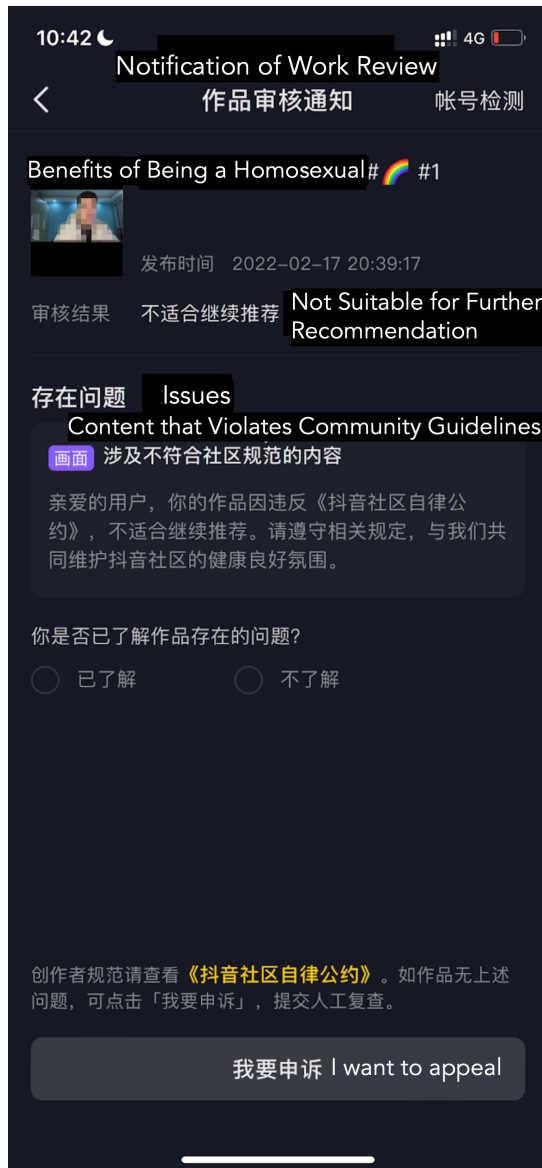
10:42 4G

Notification of Work Review

作品审核通知 帐号检测

Benefits of Being a Homosexual#🌈 #1

发布时间 2022-02-17 20:39:17

审核结果 不适合继续推荐 Not Suitable for Further Recommendation

存在问题 Issues

Content that Violates Community Guidelines

画面 涉及不符合社区规范的内容

亲爱的用户，你的作品因违反《抖音社区自律公约》，不适合继续推荐。请遵守相关规定，与我们共同维护抖音社区的健康良好氛围。

你是否已了解作品存在的问题?

已了解 不了解

创作者规范请查看《抖音社区自律公约》。如作品无上述问题，可点击「我要申诉」，提交人工复查。

我要申诉 I want to appeal